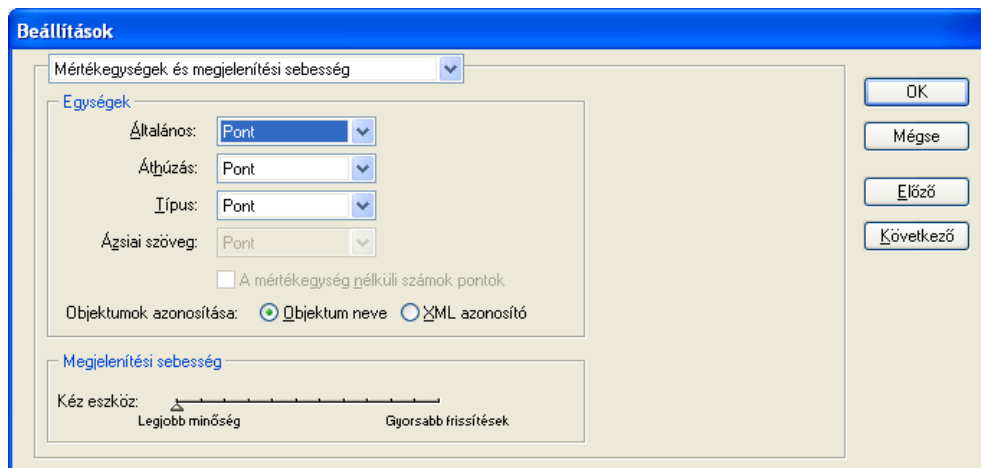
Beállítások

Mértékegységek és megjelenítési sebesség

Egységek

Általános: Pont

Áthúzás: Pont

Típus: Pont

Ázsiai szöveg: Pont

A mértékegység nélküli számok pontok

Objektumok azonosítása: Objektum neve XML azonosító

Megjelenítési sebesség

Kéz eszköz:

Legjobb minőség

Gyorsabb frissítések

OK

Mégse

Előző

Következő